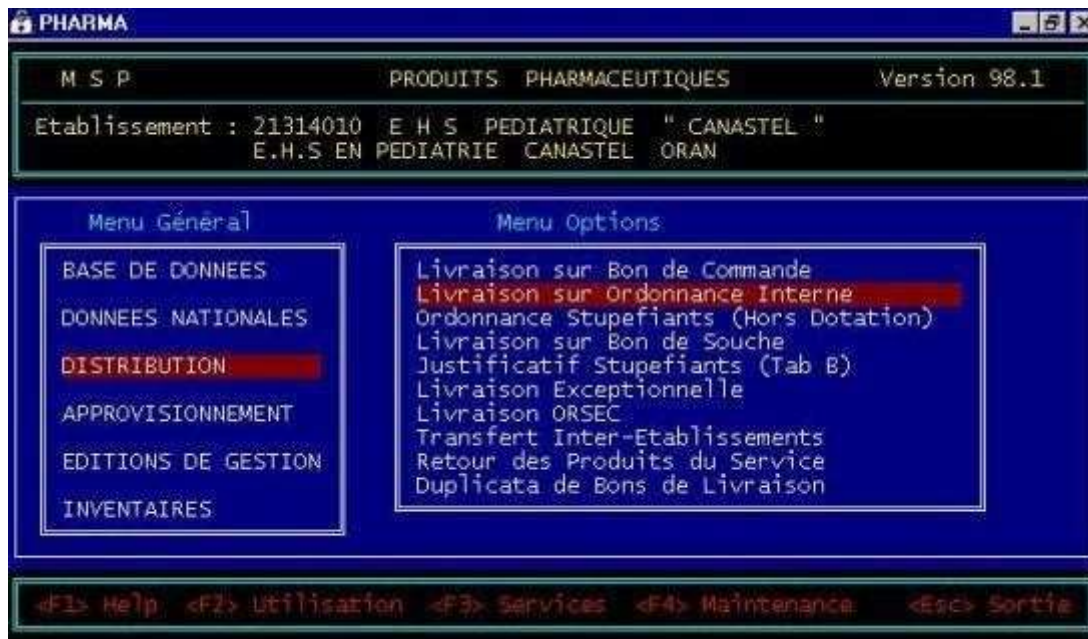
PHARMA

M S P PRODUITS PHARMACEUTIQUES Version 98.1

Etablissement : 21314010 E H S PEDIATRIQUE " CANASTEL "
E.H.S EN PEDIATRIE CANASTEL ORAN

Menu Général

BASE DE DONNEES
DONNEES NATIONALES
DISTRIBUTION
APPROVISIONNEMENT
EDITIONS DE GESTION
INVENTAIRES

Menu Options

Livraison sur Bon de Commande
Livraison sur Ordonnance Interne
Ordonnance Stupefiants (Hors Dotation)
Livraison sur Bon de Souche
Justificatif Stupefiants (Tab B)
Livraison Exceptionnelle
Livraison ORSEC
Transfert Inter-Etablissements
Retour des Produits du Service
Duplicata de Bons de Livraison

<F1> Help <F2> Utilisation <F3> Services <F4> Maintenance <Esc> Sortie